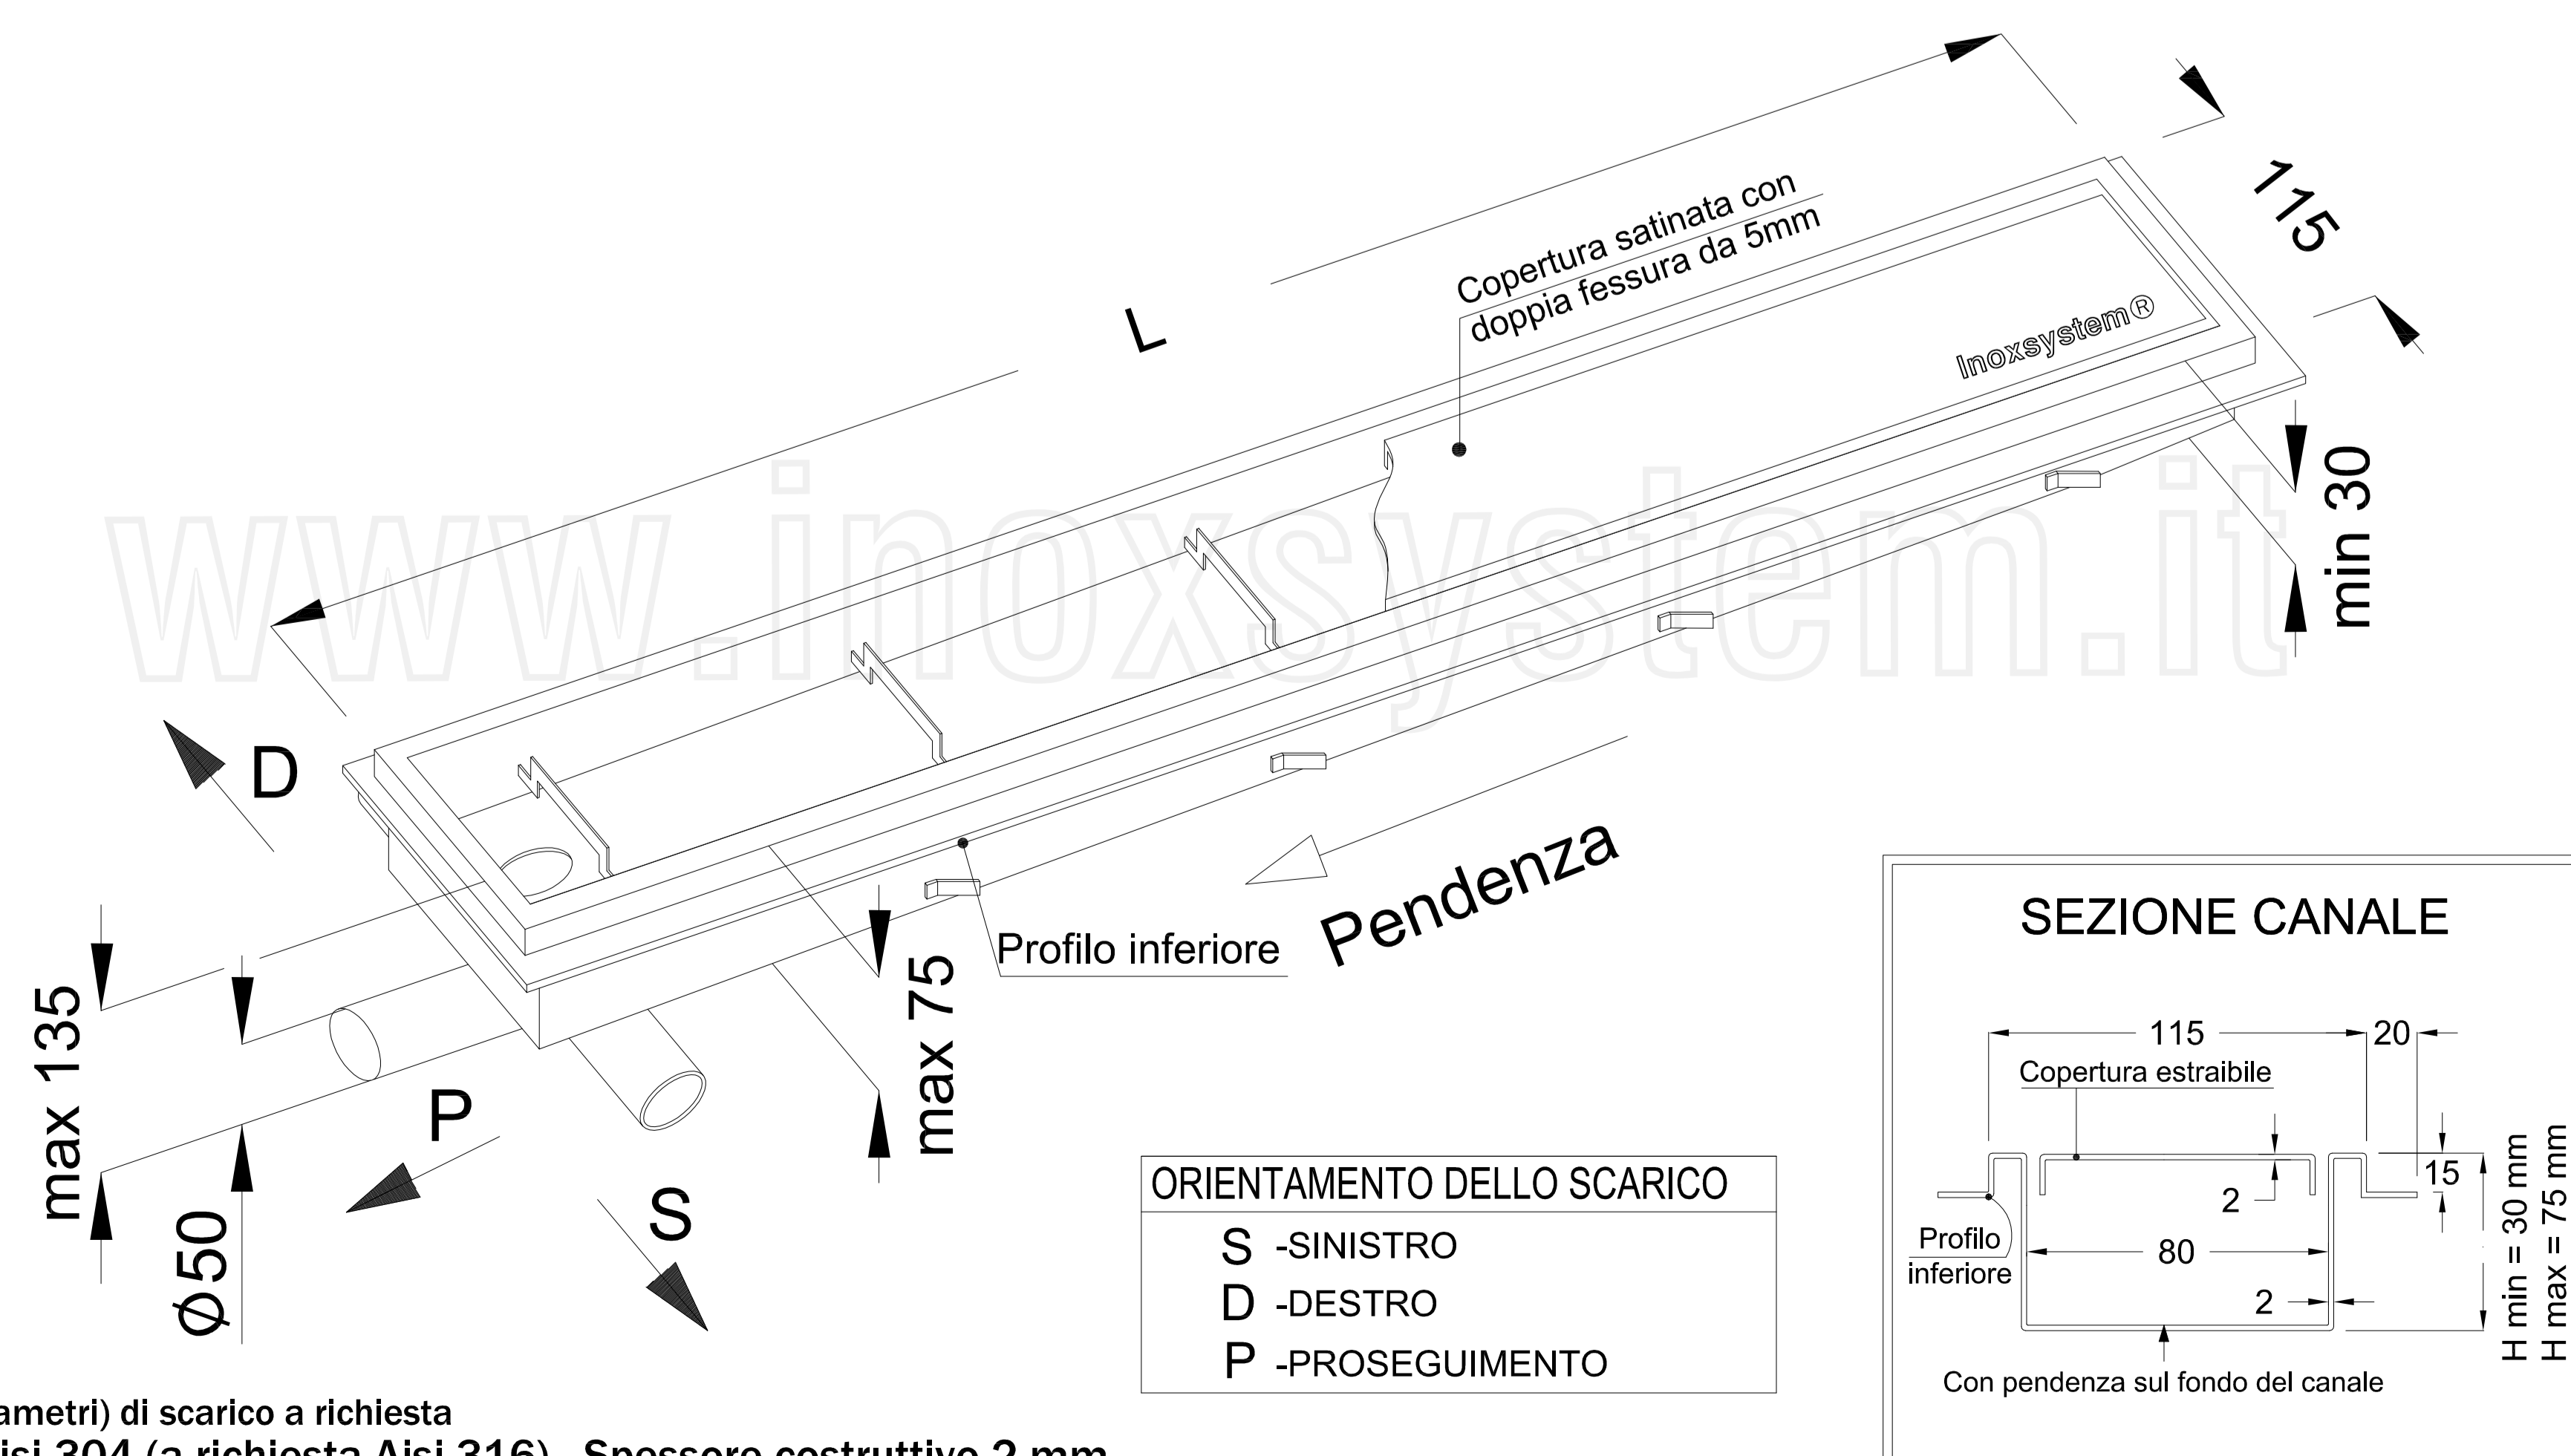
L

Copertura satinata con doppia fessura da 5mm

Inoxsystem®

115

min 30

www.inoxsystem.it

D

Pendenza

Profilo inferiore

max 75

max 135

P

Ø50

S

ORIENTAMENTO DELLO SCARICO

S -SINISTRO

D -DESTRO

P -PROSEGUIMENTO

SEZIONE CANALE

115

20

Copertura estraibile

15

2

Profilo inferiore

80

2

H min = 30 mm

H max = 75 mm

Con pendenza sul fondo del canale

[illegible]ametri) di scarico a richiesta

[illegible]isi 304 (a richiesta Aisi 316). Spessore costruttivo 2 mm